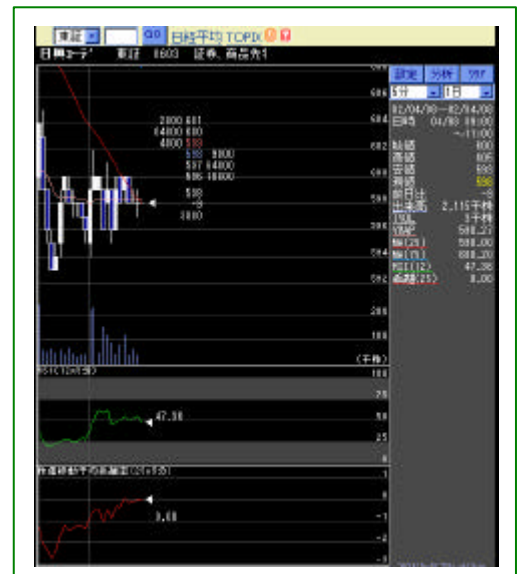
東証 GO 日経平均 TOPIX

日興コーディ 東証 8603 証券、商品先1

設定 分析 ｸﾘｱ
5分 1日

02/04/08~02/04/08
日時 04/08 09:00
~11:00
始値 600
高値 605
安値 593
終値 598
前日比 -3
出来高 2,115千株
15分 3千株
VWAP 598.27

2000 601
6400 600
4800 599
598 9800
597 6400
596 10000
598
-3
3000

606
604
602
600
598
596
594
592

200
100
(千株)

RSI
100
75
50
25
0
47.38

1
0
-1
-2
-3
0.00